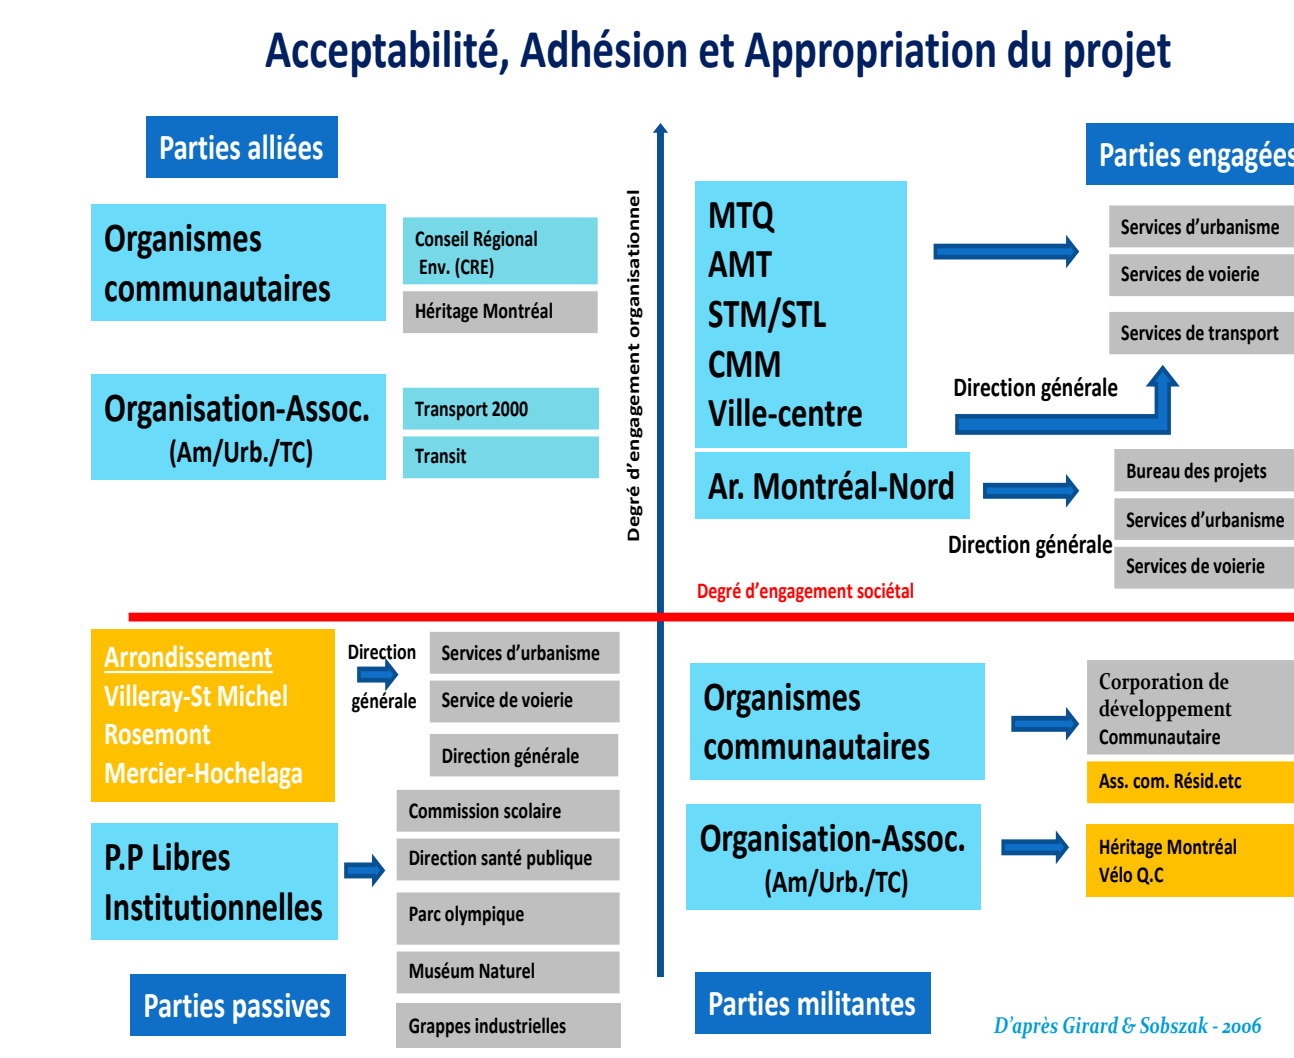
Acceptabilité, Adhésion et Appropriation du projet

Parties alliées

Organismes communautaires

Conseil Régional Env. (CRE)

Héritage Montréal

Organisation-Assoc. (Am/Urb./TC)

Transport 2000

Transit

Degré d'engagement organisationnel

MTQ
AMT
STM/STL
CMM
Ville-centre

Parties engagées

Services d'urbanisme

Services de voierie

Services de transport

Direction générale

Ar. Montréal-Nord

Bureau des projets

Services d'urbanisme

Services de voierie

Direction générale

Degré d'engagement sociétal

Arrondissement
Villeray-St Michel
Rosemont
Mercier-Hochelaga

Direction générale

Services d'urbanisme

Service de voierie

Direction générale

Commission scolaire

Direction santé publique

Parc olympique

Muséum Naturel

Grappes industrielles

P.P Libres Institutionnelles

Parties passives

Organismes communautaires

Corporation de développement Communautaire

Ass. com. Résid.etc

Organisation-Assoc. (Am/Urb./TC)

Héritage Montréal
Vélo Q.C

Parties militantes

D'après Girard & Sobszak - 2006